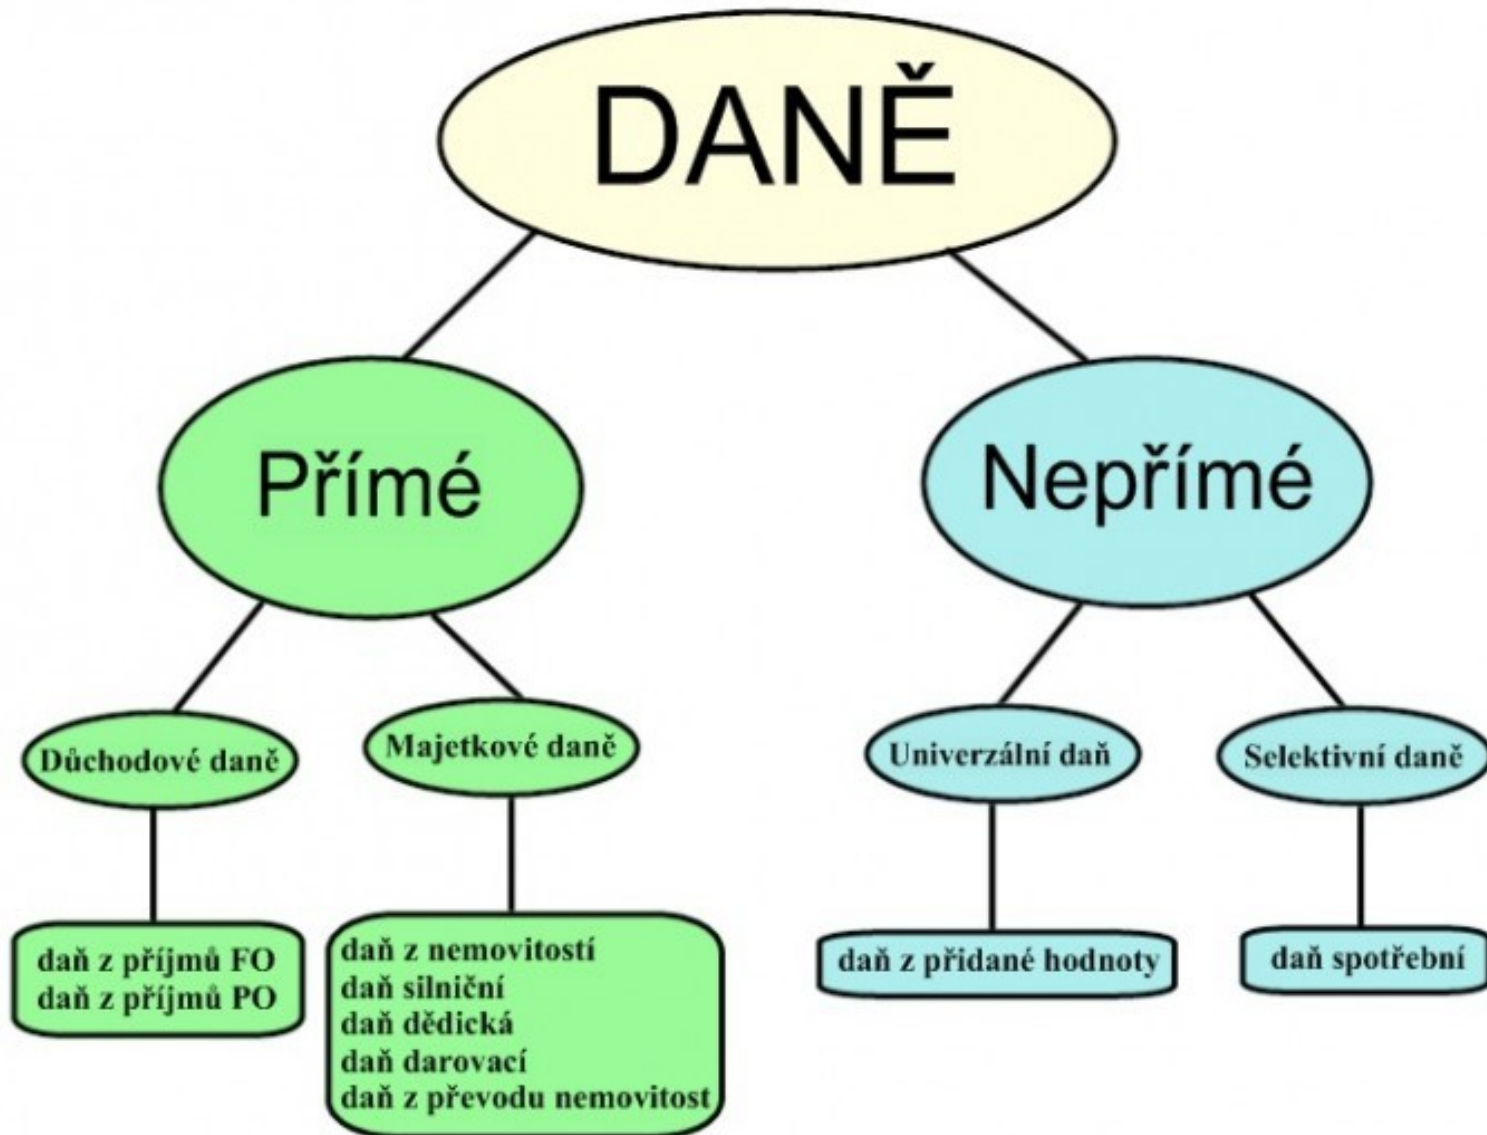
DANĚ

Přímé

Nepřímé

Důchodové daně

Majetkové daně

Univerzální daň

Selektivní daně

daň z příjmů FO
daň z příjmů PO

daň z nemovitostí
daň silniční
daň dědická
daň darovací
daň z převodu nemovitost

daň z přidané hodnoty

daň spotřební